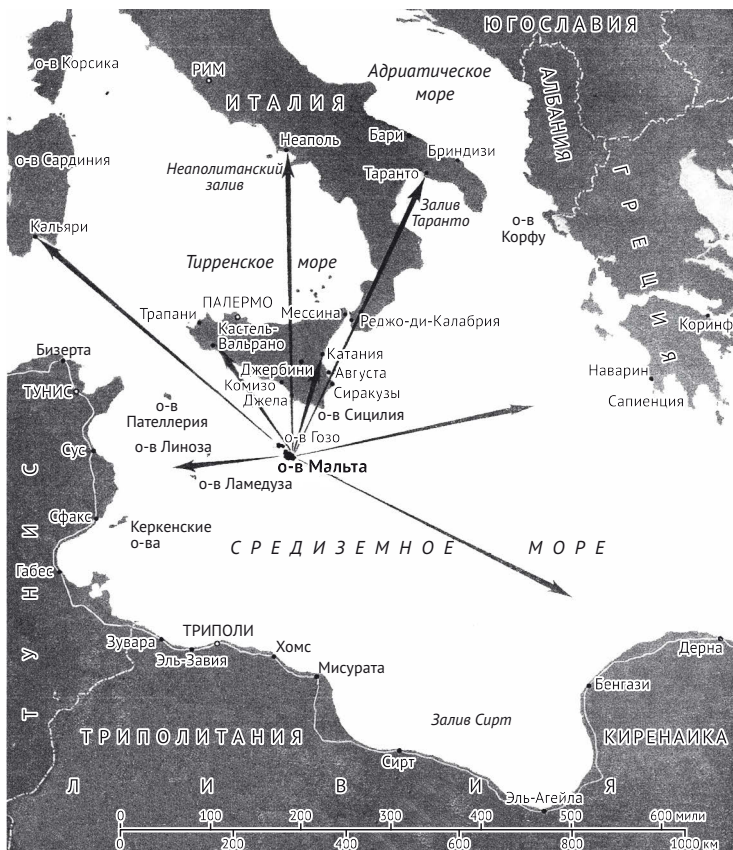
ЮГОСЛАВИЯ
о-в Корсика
РИМ
Адриатическое море
ИТАЛИЯ
АЛБАНИЯ
Неаполь
Бари
Бриндизи
о-в Сардиния
Неаполитанский залив
Таранто
Залив Таранто
ГРЕЦИЯ
Кальяри
о-в Корфу
Тирренское море
ПАЛЕРМО
Трапани
Мессина
Кастель-Вельрано
Реджо-ди-Калабрия
Коринф
Бизерта
Катания
ТУНИС
Джербини
Августа
Наварин
Комизо
Сиракузы
Сапиенция
о-в Пателлерия
Джела
о-в Сицилия
Сус
о-в Гозо
о-в Линоза
о-в Мальта
о-в Ламедуза
Сфакс
Керкенские о-ва
СРЕДИЗЕМНОЕ МОРЕ
Габес
ТУНИС
ТРИПОЛИ
Зувара
Хомс
Эль-Завия
Мисурата
Дерна
Бенгази
Залив Сирт
ТРИПОЛИТАНИЯ
КИРЕНАИКА
Сирт
ЛИВИЯ
Эль-Агейла
0 100 200 300 400 500 600 мили
0 200 400 600 800 1000 км